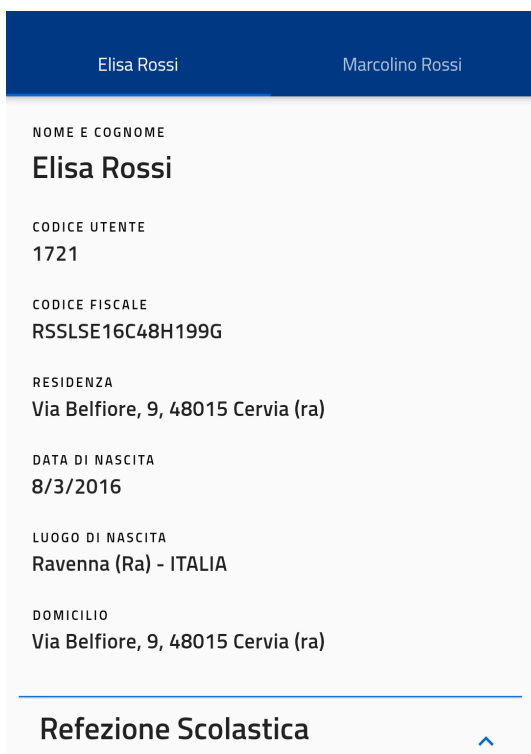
Elisa Rossi
Marcolino Rossi

NOME E COGNOME
Elisa Rossi

CODICE UTENTE
1721

CODICE FISCALE
RSSLSE16C48H199G

RESIDENZA
Via Belfiore, 9, 48015 Cervia (ra)

DATA DI NASCITA
8/3/2016

LUOGO DI NASCITA
Ravenna (Ra) - ITALIA

DOMICILIO
Via Belfiore, 9, 48015 Cervia (ra)

Refezione Scolastica